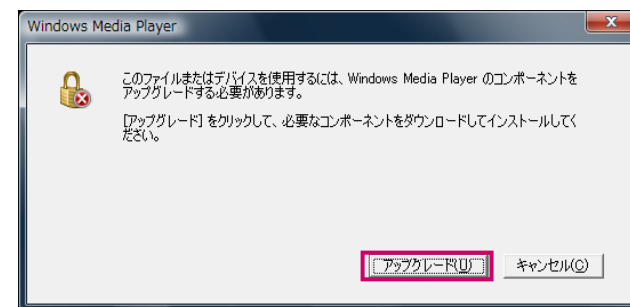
Windows Media Player

このファイルまたはデバイスを使用するには、Windows Media Player のコンポーネントをアップグレードする必要があります。

[アップグレード] をクリックして、必要なコンポーネントをダウンロードしてインストールしてください。

アップグレード(U)

キャンセル(C)